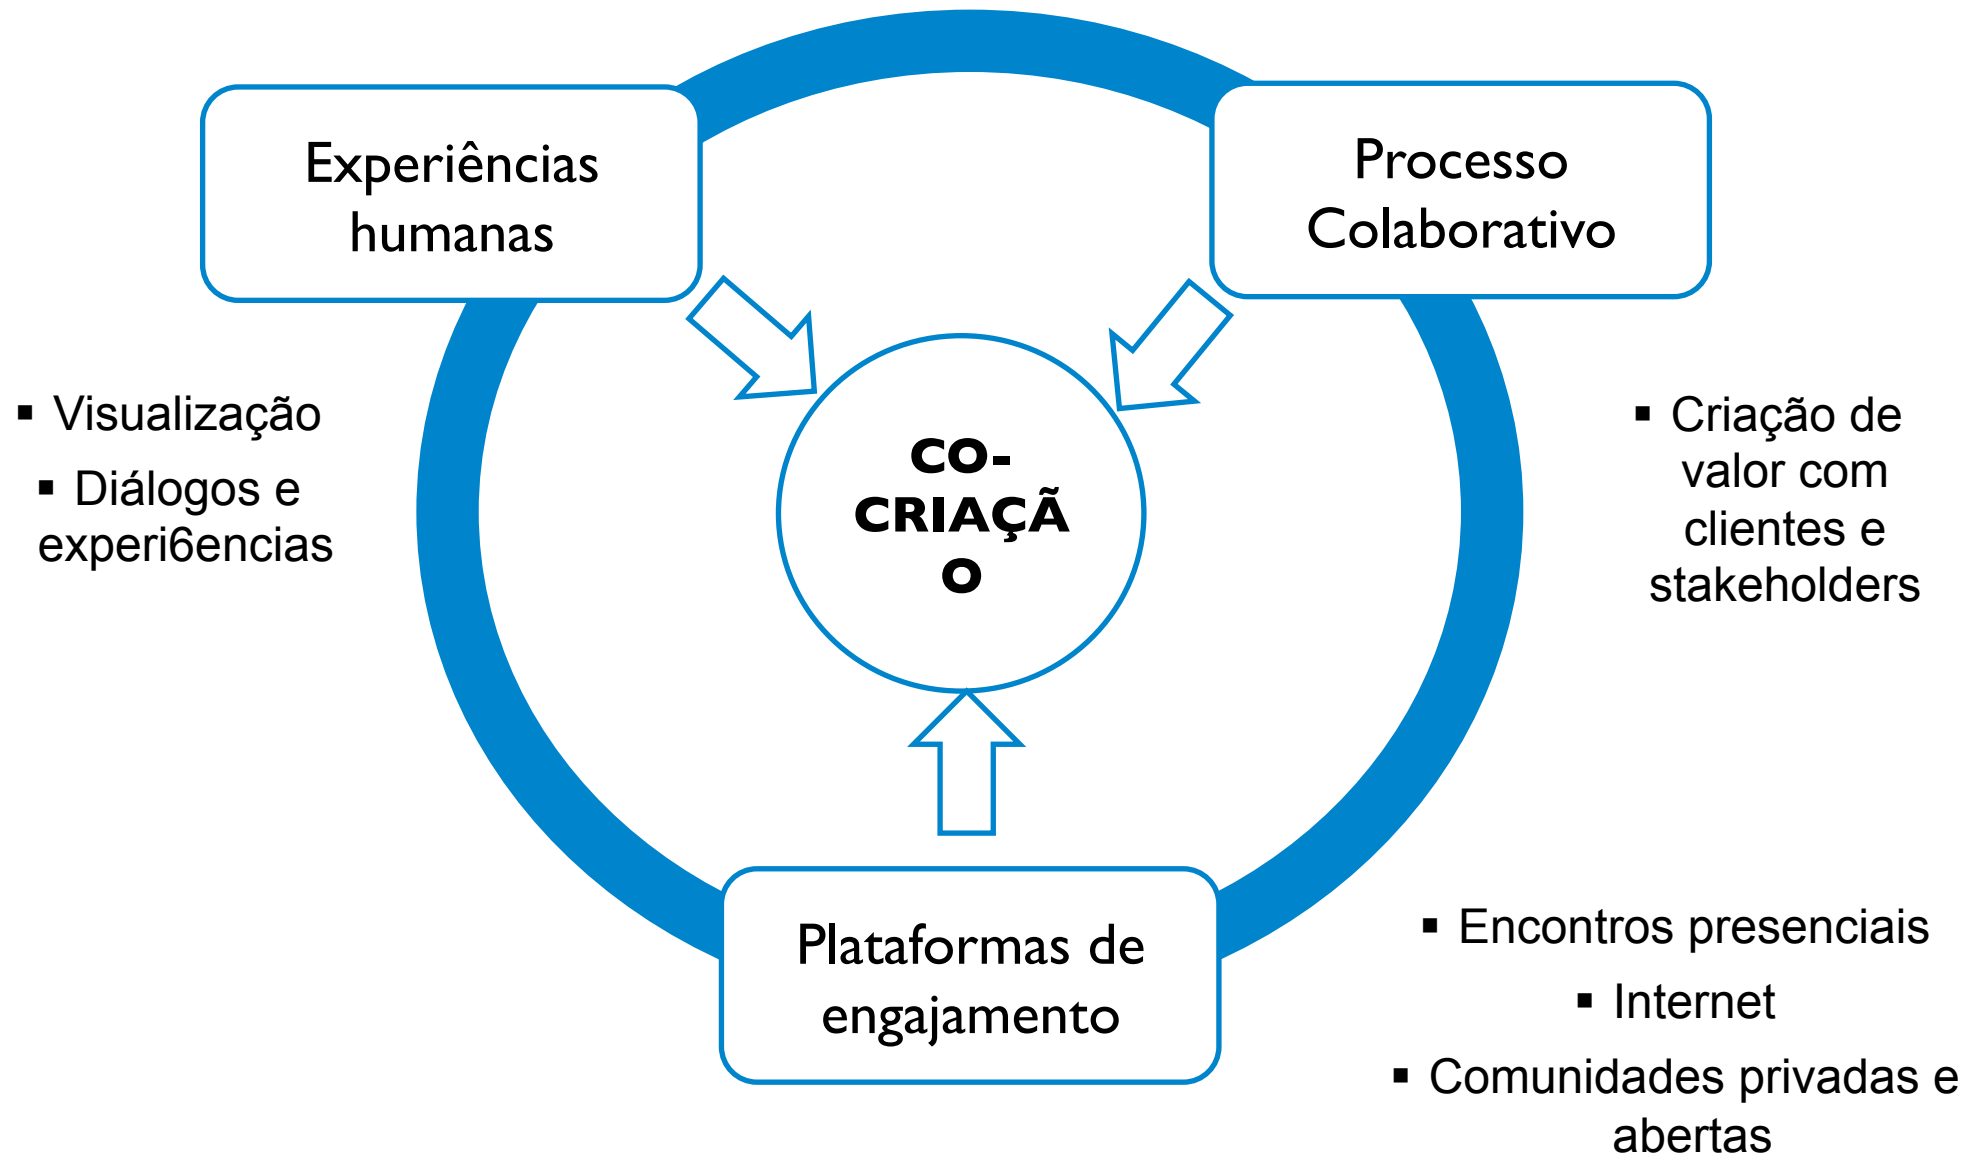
Experiências humanas

Processo Colaborativo

▪ Visualização

▪ Diálogos e experi6encias

CO-CRIAÇÃ O

▪ Criação de valor com clientes e stakeholders

Plataformas de engajamento

▪ Encontros presenciais

▪ Internet

▪ Comunidades privadas e abertas